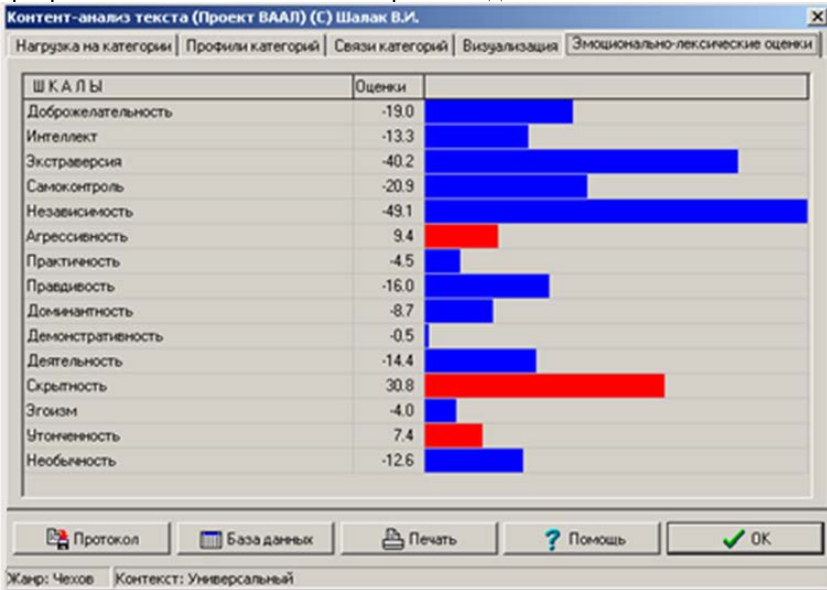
Контент-анализ текста (Проект ВААЛ) (С) Шалак В.И.

Нагрузка на категории | Профили категорий | Связи категорий | Визуализация | Эмоционально-лексические оценки

| ШКАЛЫ | Оценки |
|---|---|
| Доброжелательность | -19.0 |
| Интеллект | -13.3 |
| Экстраверсия | -40.2 |
| Самоконтроль | -20.9 |
| Независимость | -49.1 |
| Агрессивность | 9.4 |
| Практичность | -4.5 |
| Правдивость | -16.0 |
| Доминантность | -8.7 |
| Демонстративность | -0.5 |
| Деятельность | -14.4 |
| Скрытность | 30.8 |
| Эгоизм | -4.0 |
| Утонченность | 7.4 |
| Необычность | -12.6 |

Протокол | База данных | Печать | Помощь | OK

Жанр: Чехов | Контекст: Универсальный